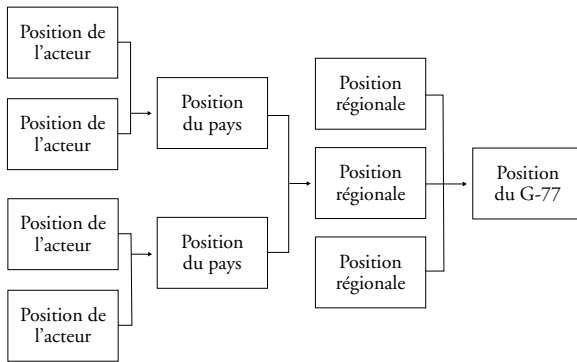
Position de l'acteur

Position de l'acteur

Position du pays

Position de l'acteur

Position de l'acteur

Position du pays

Position régionale

Position régionale

Position régionale

Position du G-77